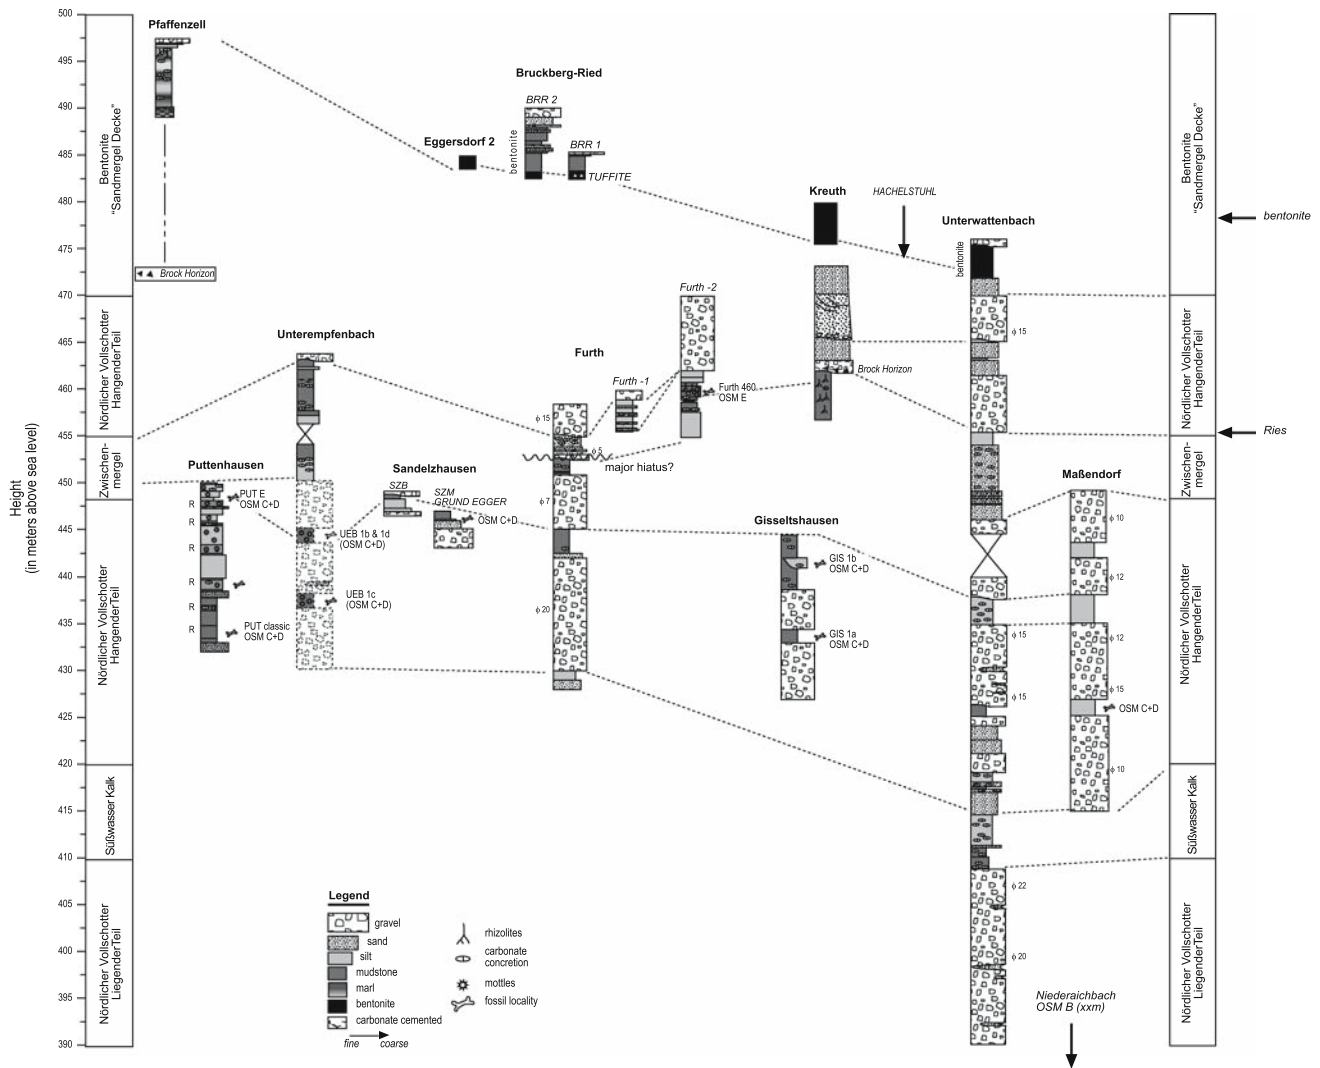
Height
(in meters above sea level)

500
495
490
485
480
475
470
465
460
455
450
445
440
435
430
425
420
415
410
405
400
395
390

Bentonite "Sandmergel Decke"
Nördlicher Vollschotter HangenderTeil
Zwischen-mergel
Nördlicher Vollschotter HangenderTeil
Süßwasser Kalk
Nördlicher Vollschotter LiegenderTeil

Pfaffenzell
Brock Horizon

Bruckberg-Ried
BRR 2
BRR 1
bentonite
TUFFITE

Eggersdorf 2

Kreuth
HACHELSTUHL

Unterwattenbach
bentonite
ϕ 15

Furth -2
Furth -1
Furth 460
OSM E
Brock Horizon

Unterempfenbach

Furth
ϕ 15
ϕ 5
major hiatus?
ϕ 7
ϕ 20

Puttenhausen
R
R
R
R
R
R
PUT E
OSM C+D
PUT classic
OSM C+D

Sandelzhausen
SZB
SZM
GRUND EGGER
OSM C+D

UEB 1b & 1d
(OSM C+D)
UEB 1c
(OSM C+D)

Gisseltshausen
GIS 1b
OSM C+D
GIS 1a
OSM C+D

Maßendorf
ϕ 10
ϕ 12
ϕ 12
ϕ 15
OSM C+D
ϕ 10

ϕ 15
ϕ 15
ϕ 22
ϕ 20

Niederaichbach
OSM B (xxm)

Bentonite "Sandmergel Decke"
bentonite
Nördlicher Vollschotter HangenderTeil
Ries
Zwischen-mergel
Nördlicher Vollschotter HangenderTeil
Süßwasser Kalk
Nördlicher Vollschotter LiegenderTeil

Legend
gravel
sand
silt
mudstone
marl
bentonite
carbonate cemented
fine coarse
rhizolites
carbonate concretion
mottles
fossil locality